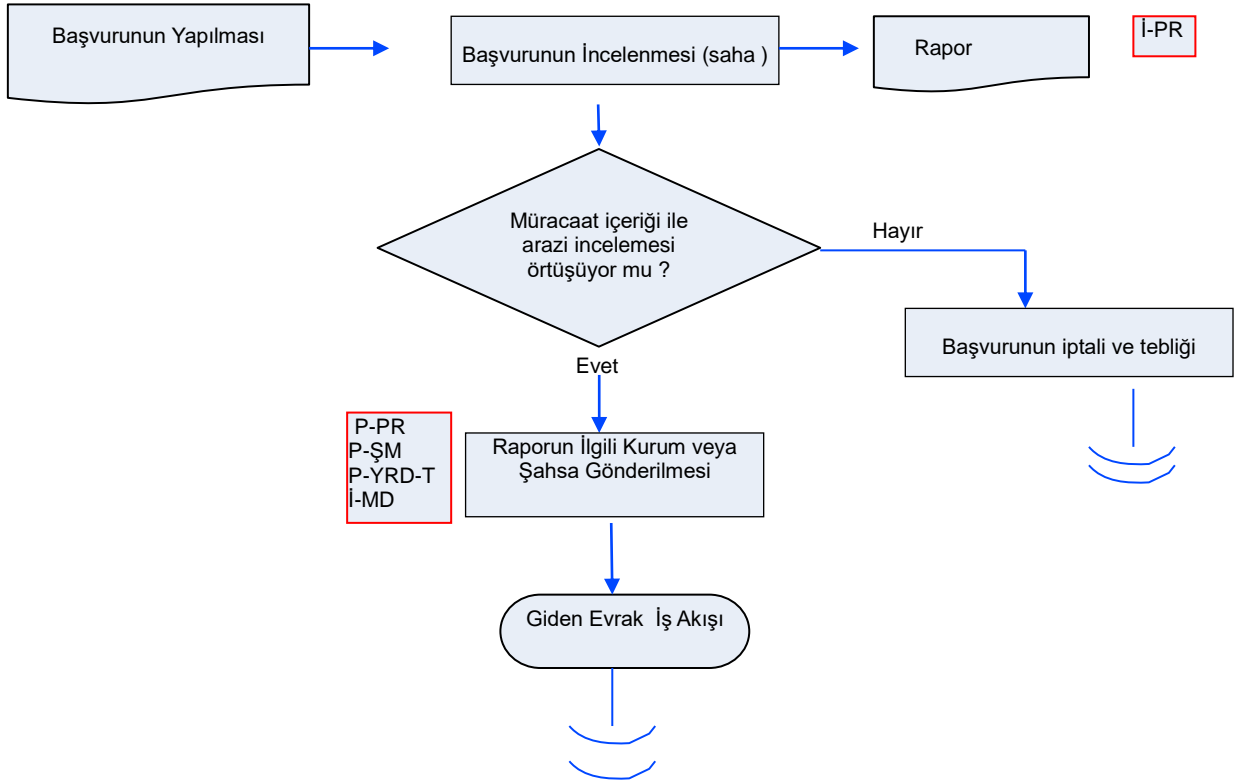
Başvurunun Yapılması

Başvurunun İncelenmesi (saha )

Rapor

İ-PR

Müracaat içeriği ile arazi incelemesi örtüşüyor mu ?

Hayır

Başvurunun iptali ve tebliği

Evet

P-PR
P-ŞM
P-YRD-T
İ-MD

Raporun İlgili Kurum veya Şahsa Gönderilmesi

Giden Evrak İş Akışı